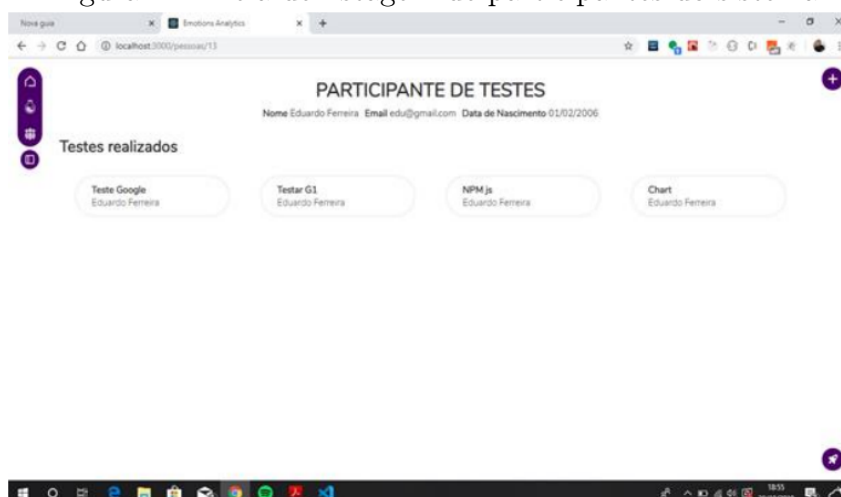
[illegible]

Nova guia × Emotions Analytics × +

localhost:3000/pessoas/13

PARTICIPANTE DE TESTES

Nome Eduardo Ferreira Email edu@gmail.com Data de Nascimento 01/02/2006

Testes realizados

Teste Google
Eduardo Ferreira

Testar G1
Eduardo Ferreira

NPM js
Eduardo Ferreira

Chart
Eduardo Ferreira

18:55
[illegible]